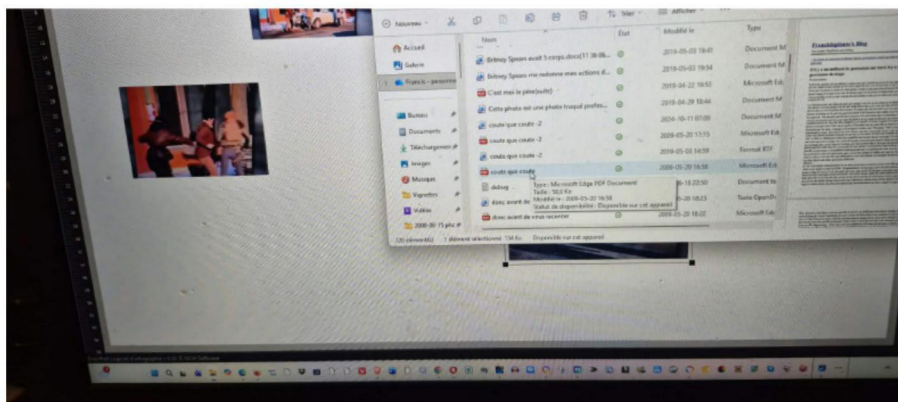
Nouveau
Trier
Afficher
Accueil
Galerie
Francis - personne
Bureau
Documents
Téléchargement
Images
Musique
Vignettes
Vidéos
2000-30-75 pho
Nom
État
Modifié le
Type
Britney Spears avait 5 corps.docx(11 36 06...
2019-05-03 19:41
Document M
Britney Spears me redonne mes actions d...
2019-05-03 19:54
Document M
C'est moi le pire(suite)
2019-04-22 19:55
Microsoft Ed
Cette photo est une photo truqué profes...
2019-04-28 10:44
Document M
coute que coute -2
2016-10-11 07:09
Document M
coute que coute -2
2019-05-20 17:15
Microsoft Ed
coute que coute -2
2019-05-03 14:59
Format RTF
coute que coute
2009-05-20 16:58
Microsoft Ed
debug
Type : Microsoft Edge PDF Document
Taille : 58,6 Ko
Modifié le : 2009-05-20 16:58
Statut de disponibilité : Disponible sur cet appareil
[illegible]-18 23:50
Document te
donc avant de
2009-05-20 18:23
Texte OpenD
donc avant de vous recenter
2009-05-20 18:22
Microsoft Ed
125 élément(s)
1 élément sélectionné 58,6 Ko
Disponible sur cet appareil
Franckbiplaneur's Blog